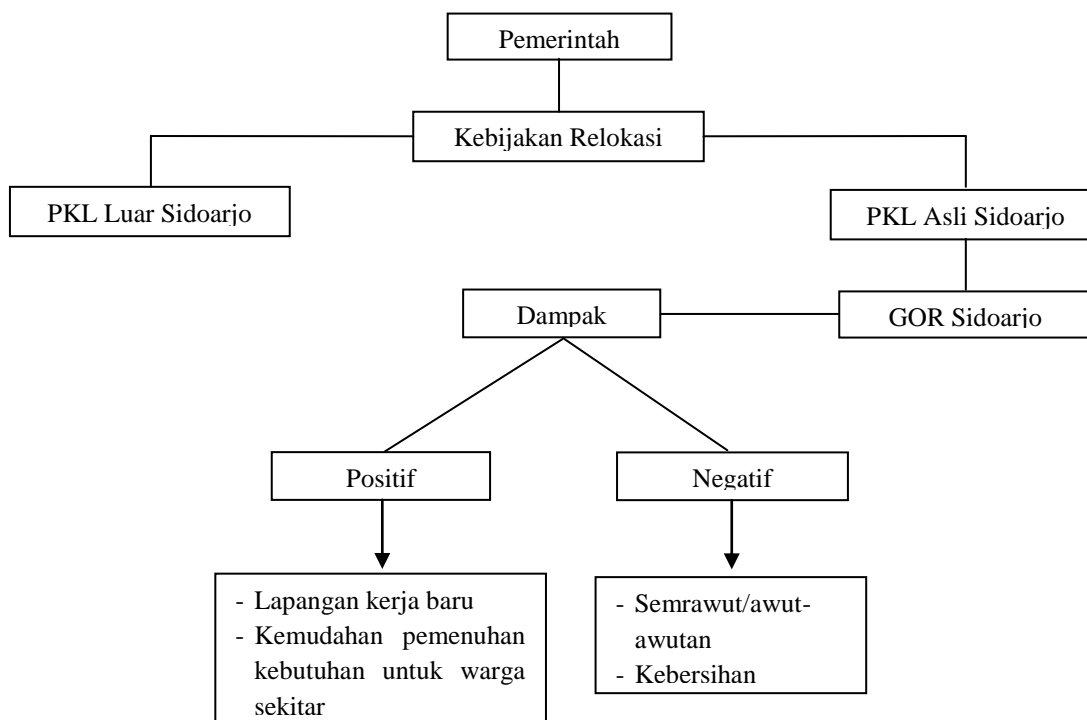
Pemerintah

Kebijakan Relokasi

PKL Luar Sidoarjo

PKL Asli Sidoarjo

Dampak

GOR Sidoarjo

Positif

Negatif

- Lapangan kerja baru
- Kemudahan pemenuhan kebutuhan untuk warga sekitar

- Semrawut/awut-awutan
- Kebersihan